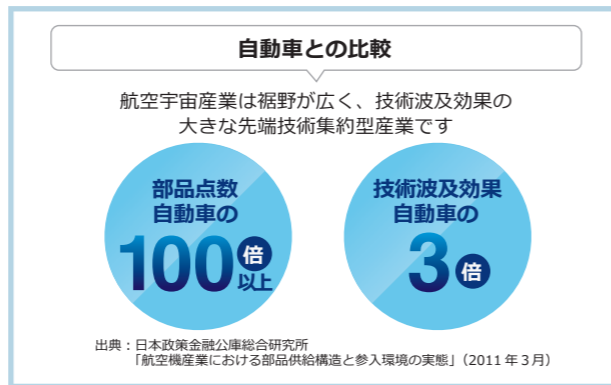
自動車との比較

航空宇宙産業は裾野が広く、技術波及効果の大きな先端技術集約型産業です

部品点数
自動車の
100倍以上

技術波及効果
自動車の
3倍

出典：日本政策金融公庫総合研究所
「航空機産業における部品供給構造と参入環境の実態」(2011年3月)